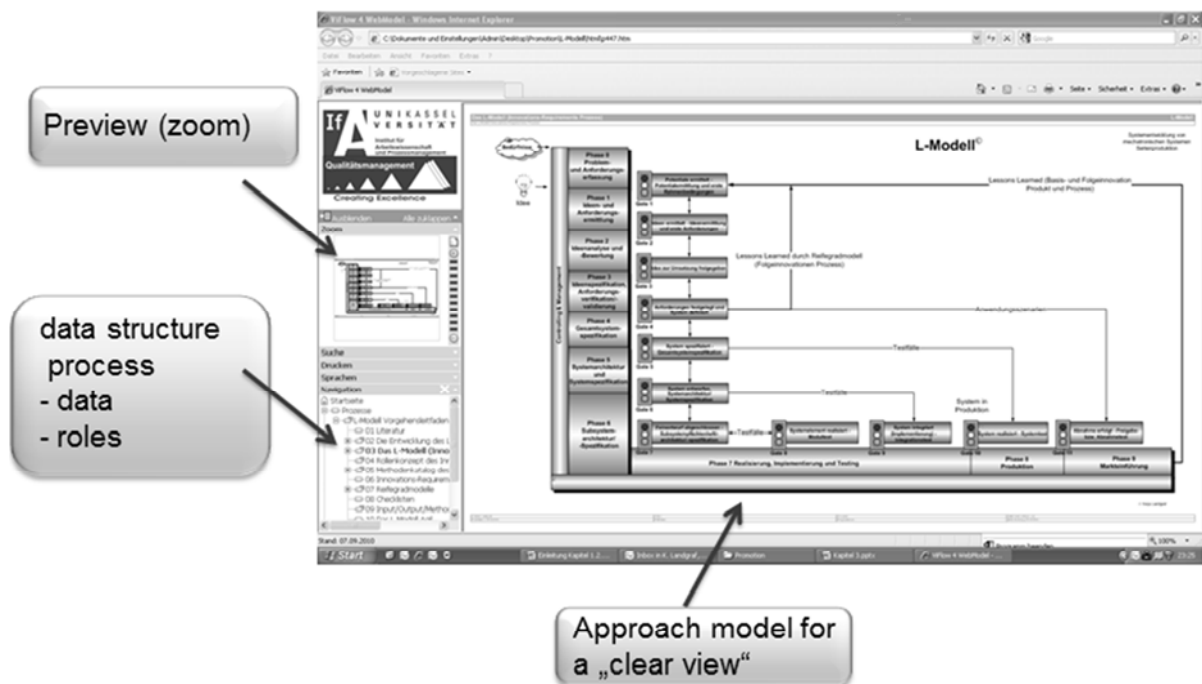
Preview (zoom)

data structure
process
- data
- roles

Approach model for a „clear view"

ViFlow 4 WebModel - Windows Internet Explorer

C:\Dokumente und Einstellungen\Admin\Desktop\Promotion\L-Modell\html\p447.htm

Datei Bearbeiten Ansicht Favoriten Extras ?

Favoriten

ViFlow 4 WebModel

Seite • Sicherheit • Extras •

UNIKASSEL VERSITÄT

IfA

Institut für Arbeitswissenschaft und Prozessmanagement

Qualitätsmanagement

Creating Excellence

Ausblenden Alle zuklappen

Zoom

Suche

Drucken

Sprachen

Navigation

Startseite

Prozesse

L-Modell Vorgehendleitfaden

01 Literatur

02 Die Entwicklung des L

03 Das L-Modell (Inno

04 Rollenkonzept des In

05 Methodenkatalog des

06 Innovations-Requirem

07 Reifegradmodelle

08 Checklisten

09 Input/Output/Method

Stand: 07.09.2010

L-Modell©

Systementwicklung von mechatronischen Systemen

Phase 0 Problem- und Anforderungserfassung

Phase 1 Ideen- und Anforderungsermittlung

Phase 2 Ideenanalyse und -Bewertung

Phase 3 Ideenspezifikation, Anforderungsverifikation/-validierung

Phase 4 Gesamtsystemspezifikation

Phase 5 Systemarchitektur und Systemspezifikation

Phase 6 Subsystemarchitektur /Spezifikation

Controlling & Management

Idee

Lessons Learned (Basis- und Folgeinnovation Produkt und Prozess)

Lessons Learned durch Reifegradmodell (Folgeinnovationen Prozess)

Anwendungsszenarien

Testfälle

Testfälle

Testfälle

System in Produktion

Gate 1

Gate 2

Gate 3

Gate 4

Gate 5

Gate 6

Gate 7

Gate 8

Gate 9

Gate 10

Phase 7 Realisierung, Implementierung und Testing

Phase 8 Produktion

Phase 9 Markteinführung

Start

Einleitung Kapitel 1.2...

Inbox in K. Landgraf...

Promotion

Kapitel 3.pptx

ViFlow 4 WebModel

100%

23:26